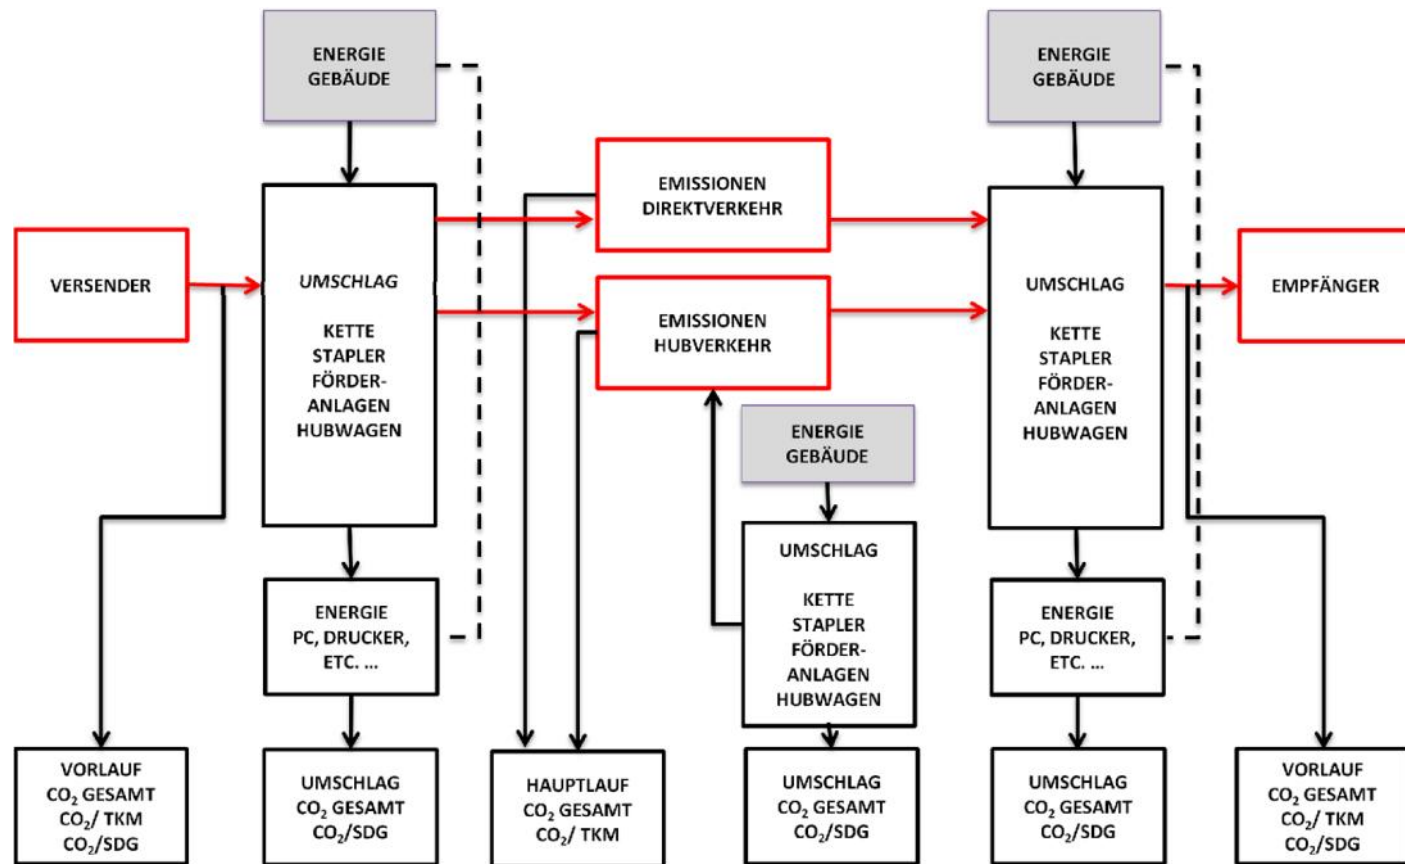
ENERGIE GEBÄUDE

ENERGIE GEBÄUDE

EMISSIONEN DIREKTVERKEHR

VERSENDER

UMSCHLAG

KETTE STAPLER FÖRDERANLAGEN HUBWAGEN

EMISSIONEN HUBVERKEHR

UMSCHLAG

KETTE STAPLER FÖRDERANLAGEN HUBWAGEN

EMPFÄNGER

ENERGIE GEBÄUDE

UMSCHLAG

KETTE STAPLER FÖRDERANLAGEN HUBWAGEN

ENERGIE PC, DRUCKER, ETC. ...

ENERGIE PC, DRUCKER, ETC. ...

VORLAUF $CO_2$ GESAMT $CO_2$/ TKM $CO_2$/SDG

UMSCHLAG $CO_2$ GESAMT $CO_2$/SDG

HAUPTLAUF $CO_2$ GESAMT $CO_2$/ TKM

UMSCHLAG $CO_2$ GESAMT $CO_2$/SDG

UMSCHLAG $CO_2$ GESAMT $CO_2$/SDG

VORLAUF $CO_2$ GESAMT $CO_2$/ TKM $CO_2$/SDG